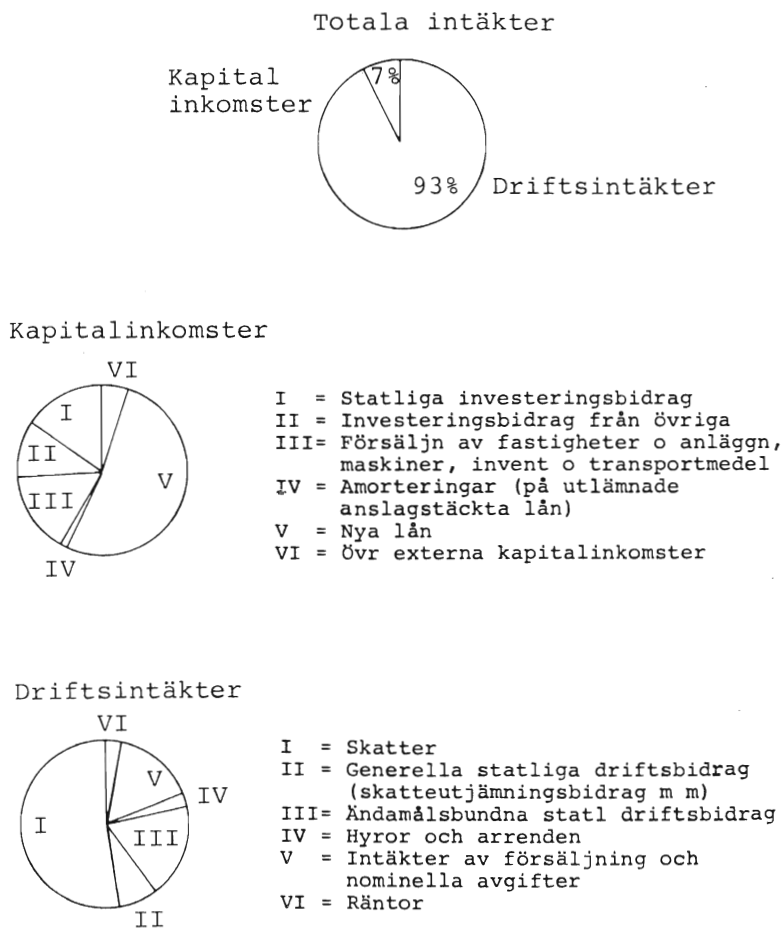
Totala intäkter

Kapital inkomster

7%

93%

Driftsintäkter

Kapitalinkomster

VI

I

II

III

V

IV

I = Statliga investeringsbidrag
II = Investeringsbidrag från övriga
III= Försäljn av fastigheter o anläggn, maskiner, invent o transportmedel
IV = Amorteringar (på utlämnade anslagstäckta lån)
V = Nya lån
VI = Övr externa kapitalinkomster

Driftsintäkter

VI

V

IV

I

III

II

I = Skatter
II = Generella statliga driftsbidrag (skatteutjämningsbidrag m m)
III= Ändamålsbundna statl driftsbidrag
IV = Hyror och arrenden
V = Intäkter av försäljning och nominella avgifter
VI = Räntor